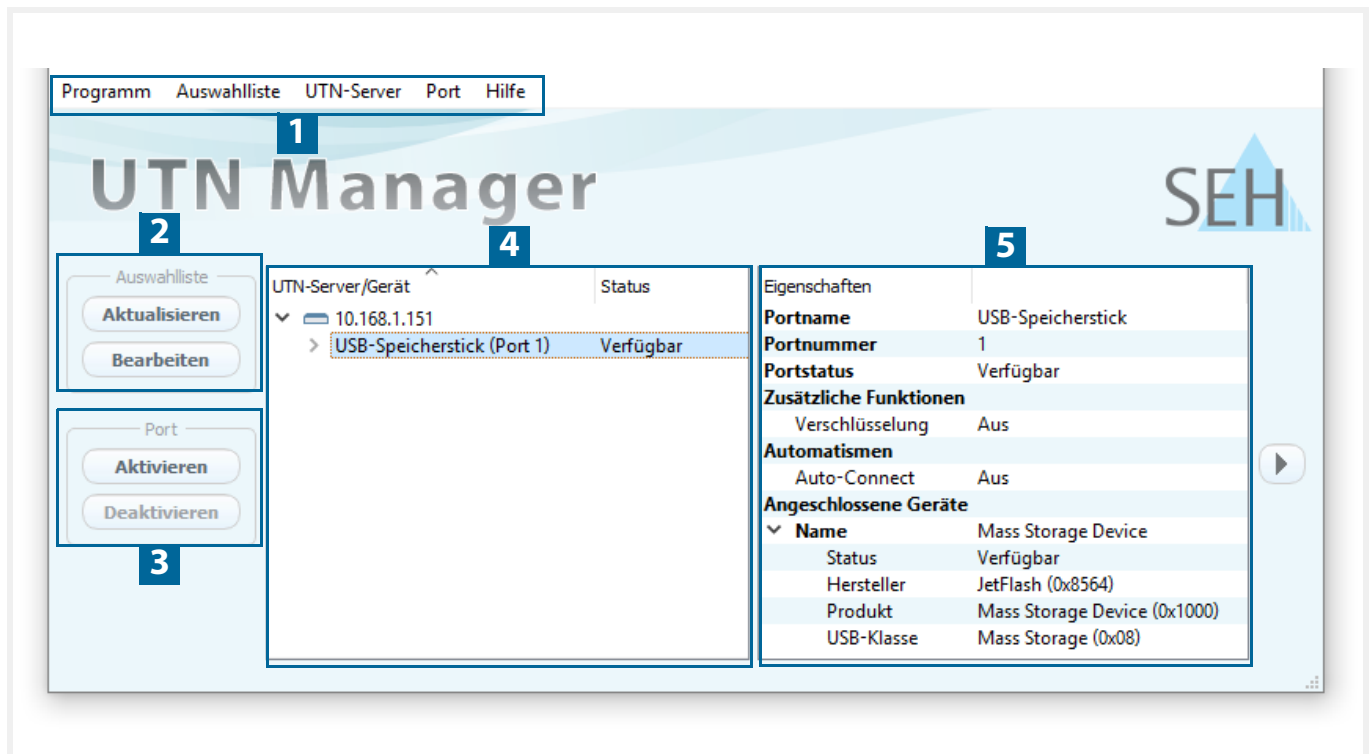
Programm Auswahlliste UTN-Server Port Hilfe

1

UTN Manager

SEH

2

Auswahlliste

Aktualisieren

Bearbeiten

Port

Aktivieren

Deaktivieren

3

4

| UTN-Server/Gerät | Status |
|---|---|
| 10.168.1.151 | |
| USB-Speicherstick (Port 1) | Verfügbar |

5

| Eigenschaften | |
|---|---|
| Portname | USB-Speicherstick |
| Portnummer | 1 |
| Portstatus | Verfügbar |
| Zusätzliche Funktionen | |
| Verschlüsselung | Aus |
| Automatismen | |
| Auto-Connect | Aus |
| Angeschlossene Geräte | |
| Name | Mass Storage Device |
| Status | Verfügbar |
| Hersteller | JetFlash (0x8564) |
| Produkt | Mass Storage Device (0x1000) |
| USB-Klasse | Mass Storage (0x08) |